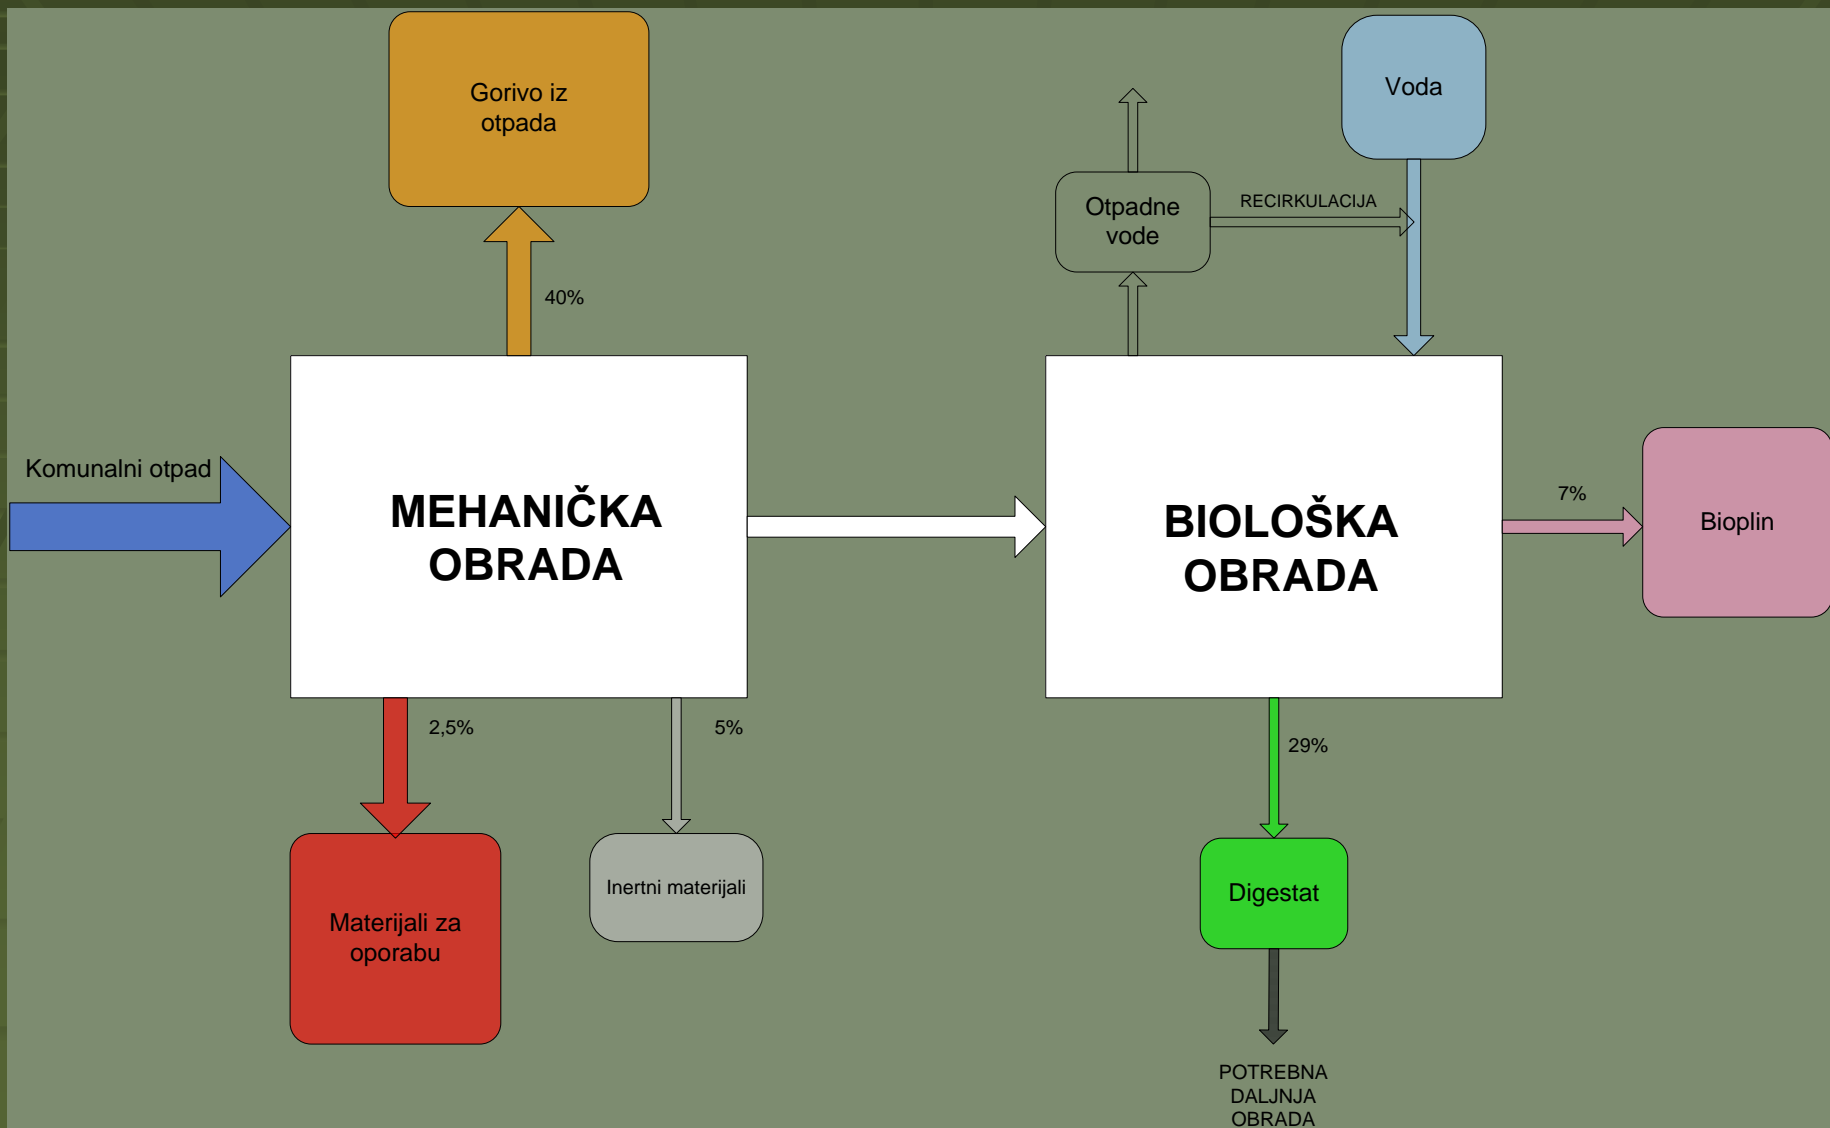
Gorivo iz otpada

40%

Voda

Otpadne vode

RECIRKULACIJA

Komunalni otpad

MEHANIČKA OBRADA

BIOLOŠKA OBRADA

7%

Bioplin

2,5%

5%

29%

Materijali za oporabu

Inertni materijali

Digestat

POTREBNA DALJNJA OBRADA